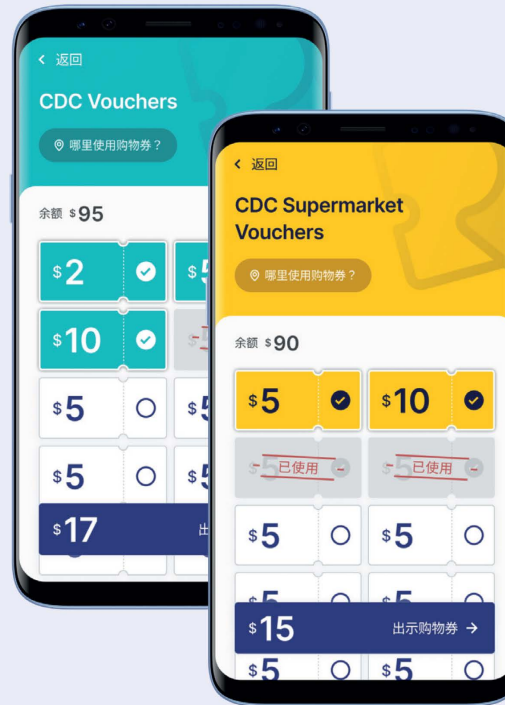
< 返回

CDC Vouchers

哪里使用购物券？

余额 $95

$2

$5

$10

$5

$5

$5

$5

$17

出

< 返回

CDC Supermarket Vouchers

哪里使用购物券？

余额 $90

$5

$10

$5 已使用

$5 已使用

$5

$5

$5

$5

$15

出示购物券 →

$5

$5